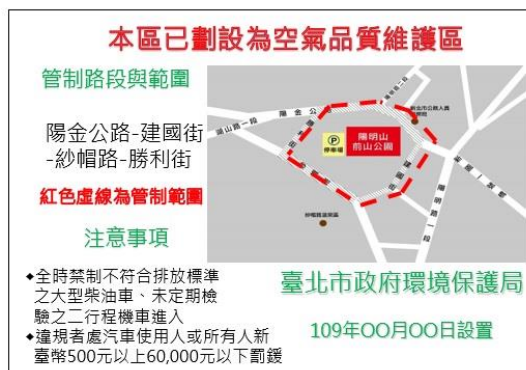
本區已劃設為空氣品質維護區

管制路段與範圍

陽金公路-建國街-紗帽路-勝利街

紅色虛線為管制範圍

注意事項

◆全時禁制不符合排放標準之大型柴油車、未定期檢驗之二行程機車進入
◆違規者處汽車使用人或所有人新臺幣500元以上60,000元以下罰鍰

陽金公
湖山路一段
停車場
陽明山前山公園

臺北市政府環境保護局

109年OO月OO日設置